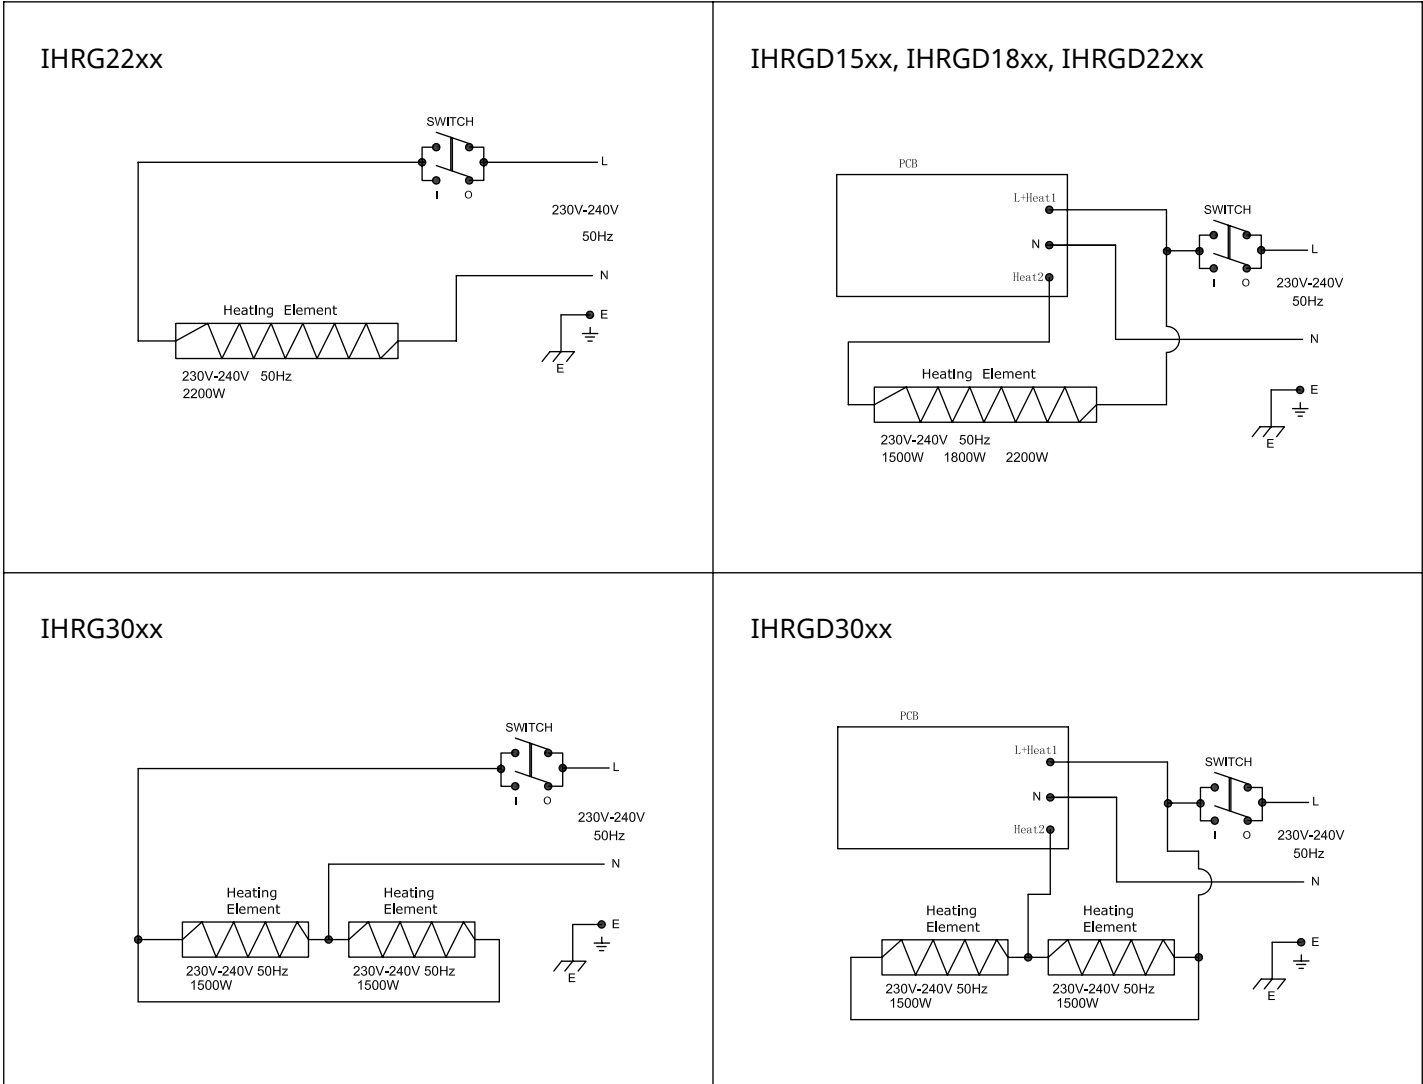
IHRG22xx

SWITCH

L

I O

230V-240V

50Hz

N

Heating Element

E

E

230V-240V 50Hz
2200W

IHRGD15xx, IHRGD18xx, IHRGD22xx

PCB

L+Heat1

N

Heat2

SWITCH

L

I O

230V-240V

50Hz

N

Heating Element

E

E

230V-240V 50Hz
1500W 1800W 2200W

IHRG30xx

SWITCH

L

I O

230V-240V

50Hz

N

Heating Element

Heating Element

E

E

230V-240V 50Hz
1500W

230V-240V 50Hz
1500W

IHRGD30xx

PCB

L+Heat1

N

Heat2

SWITCH

L

I O

230V-240V

50Hz

N

Heating Element

Heating Element

E

E

230V-240V 50Hz
1500W

230V-240V 50Hz
1500W